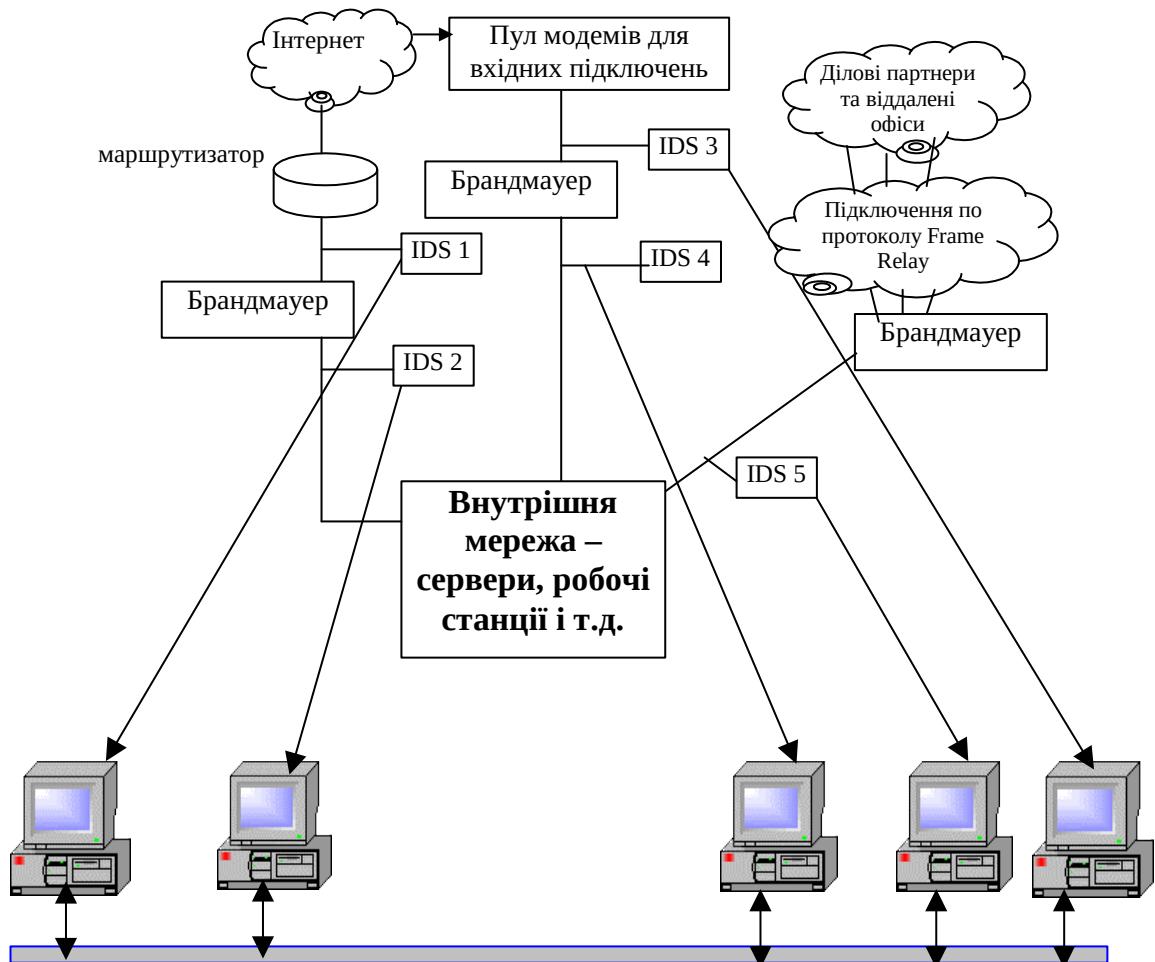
Інтернет

Пул модемів для вхідних підключень

Ділові партнери та віддалені офіси

маршрутизатор

IDS 3

Брандмауер

Підключення по протоколу Frame Relay

IDS 1

IDS 4

Брандмауер

Брандмауер

IDS 2

IDS 5

Внутрішня мережа – сервери, робочі станції і т.д.